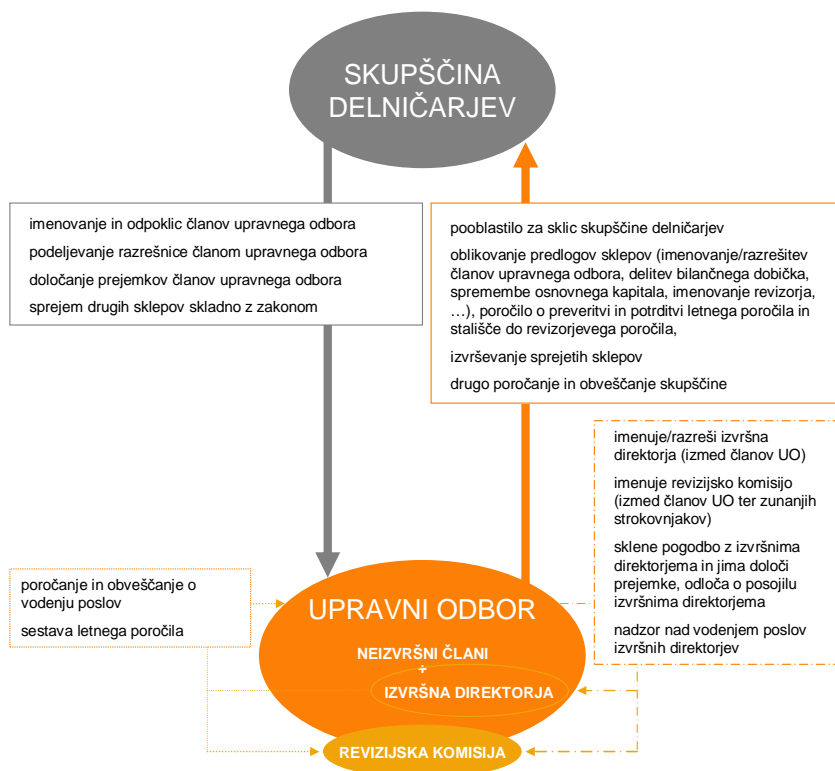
SKUPŠČINA DELNIČARJEV

imenovanje in odpoklic članov upravnega odbora
podeljevanje razrešnice članom upravnega odbora
določanje prejemkov članov upravnega odbora
sprejem drugih sklepov skladno z zakonom

pooblastilo za sklic skupščine delničarjev
oblikovanje predlogov sklepov (imenovanje/razrešitev članov upravnega odbora, delitev bilančnega dobička, spremembe osnovnega kapitala, imenovanje revizorja, …), poročilo o preveritvi in potrditvi letnega poročila in stališče do revizorjevega poročila,
izvrševanje sprejetih sklepov
drugo poročanje in obveščanje skupščine

imenuje/razreši izvršna direktorja (izmed članov UO)
imenuje revizijsko komisijo (izmed članov UO ter zunanjih strokovnjakov)
sklene pogodbo z izvršnima direktorjema in jima določi prejemke, odloča o posojilu izvršnima direktorjema
nadzor nad vodenjem poslov izvršnih direktorjev

poročanje in obveščanje o vodenju poslov
sestava letnega poročila

UPRAVNI ODBOR
NEIZVRŠNI ČLANI
+
IZVRŠNA DIREKTORJA

REVIZIJSKA KOMISIJA